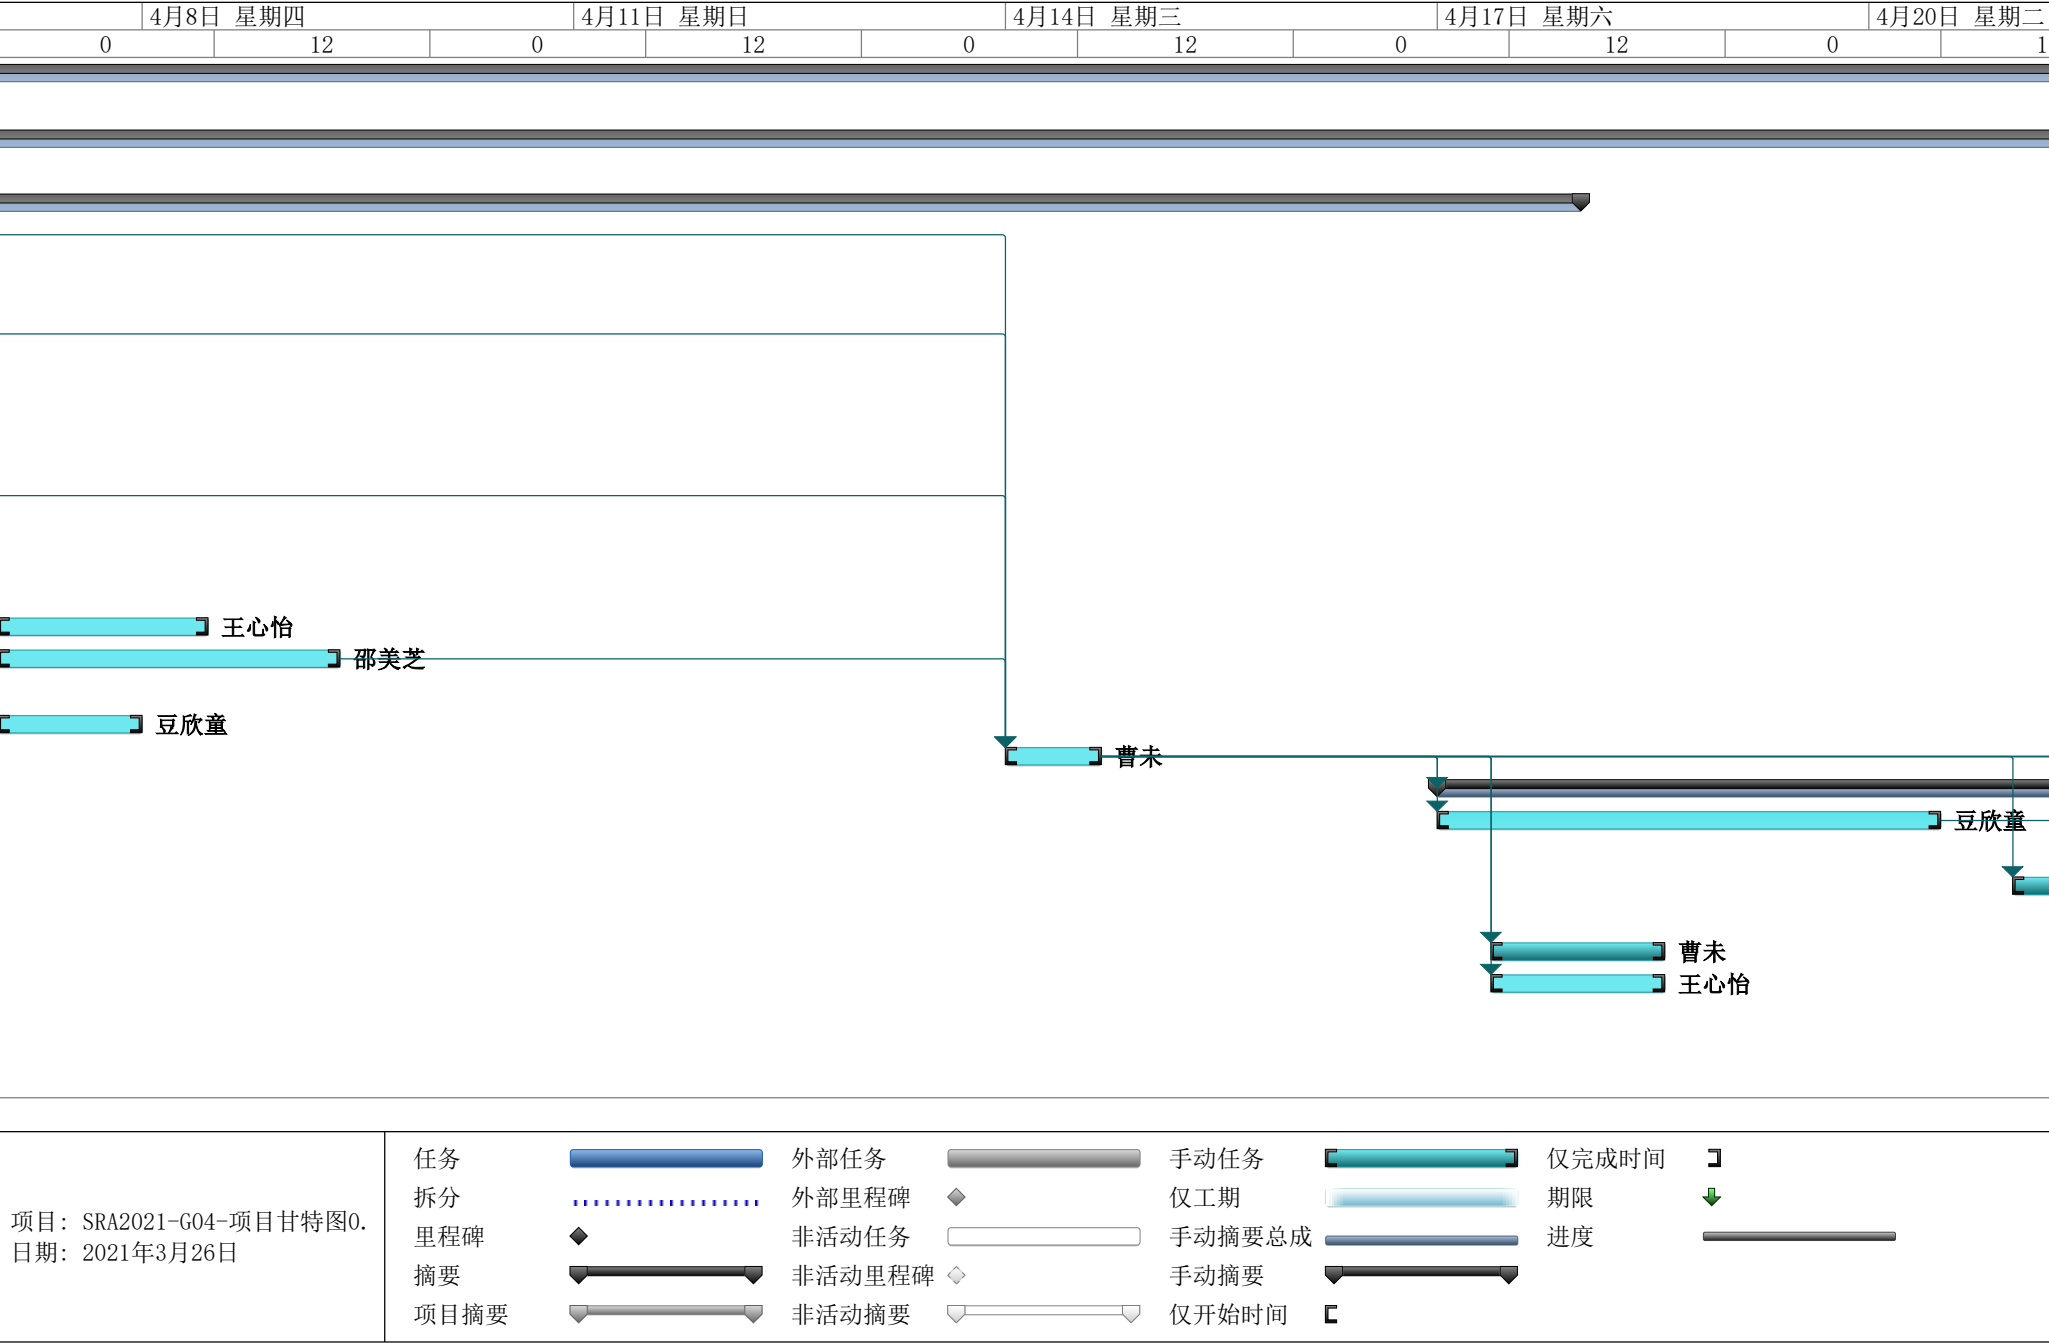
4月8日 星期四 | 4月11日 星期日 | 4月14日 星期三 | 4月17日 星期六 | 4月20日 星期二
0 12 0 12 0 12 0 12 0 1

王心怡
邵美芝
豆欣童
曹未
豆欣童
曹未
王心怡

项目：SRA2021-G04-项目甘特图0.
日期：2021年3月26日

任务
拆分
里程碑
摘要
项目摘要
外部任务
外部里程碑
非活动任务
非活动里程碑
非活动摘要
手动任务
仅工期
手动摘要总成
手动摘要
仅开始时间
仅完成时间
期限
进度